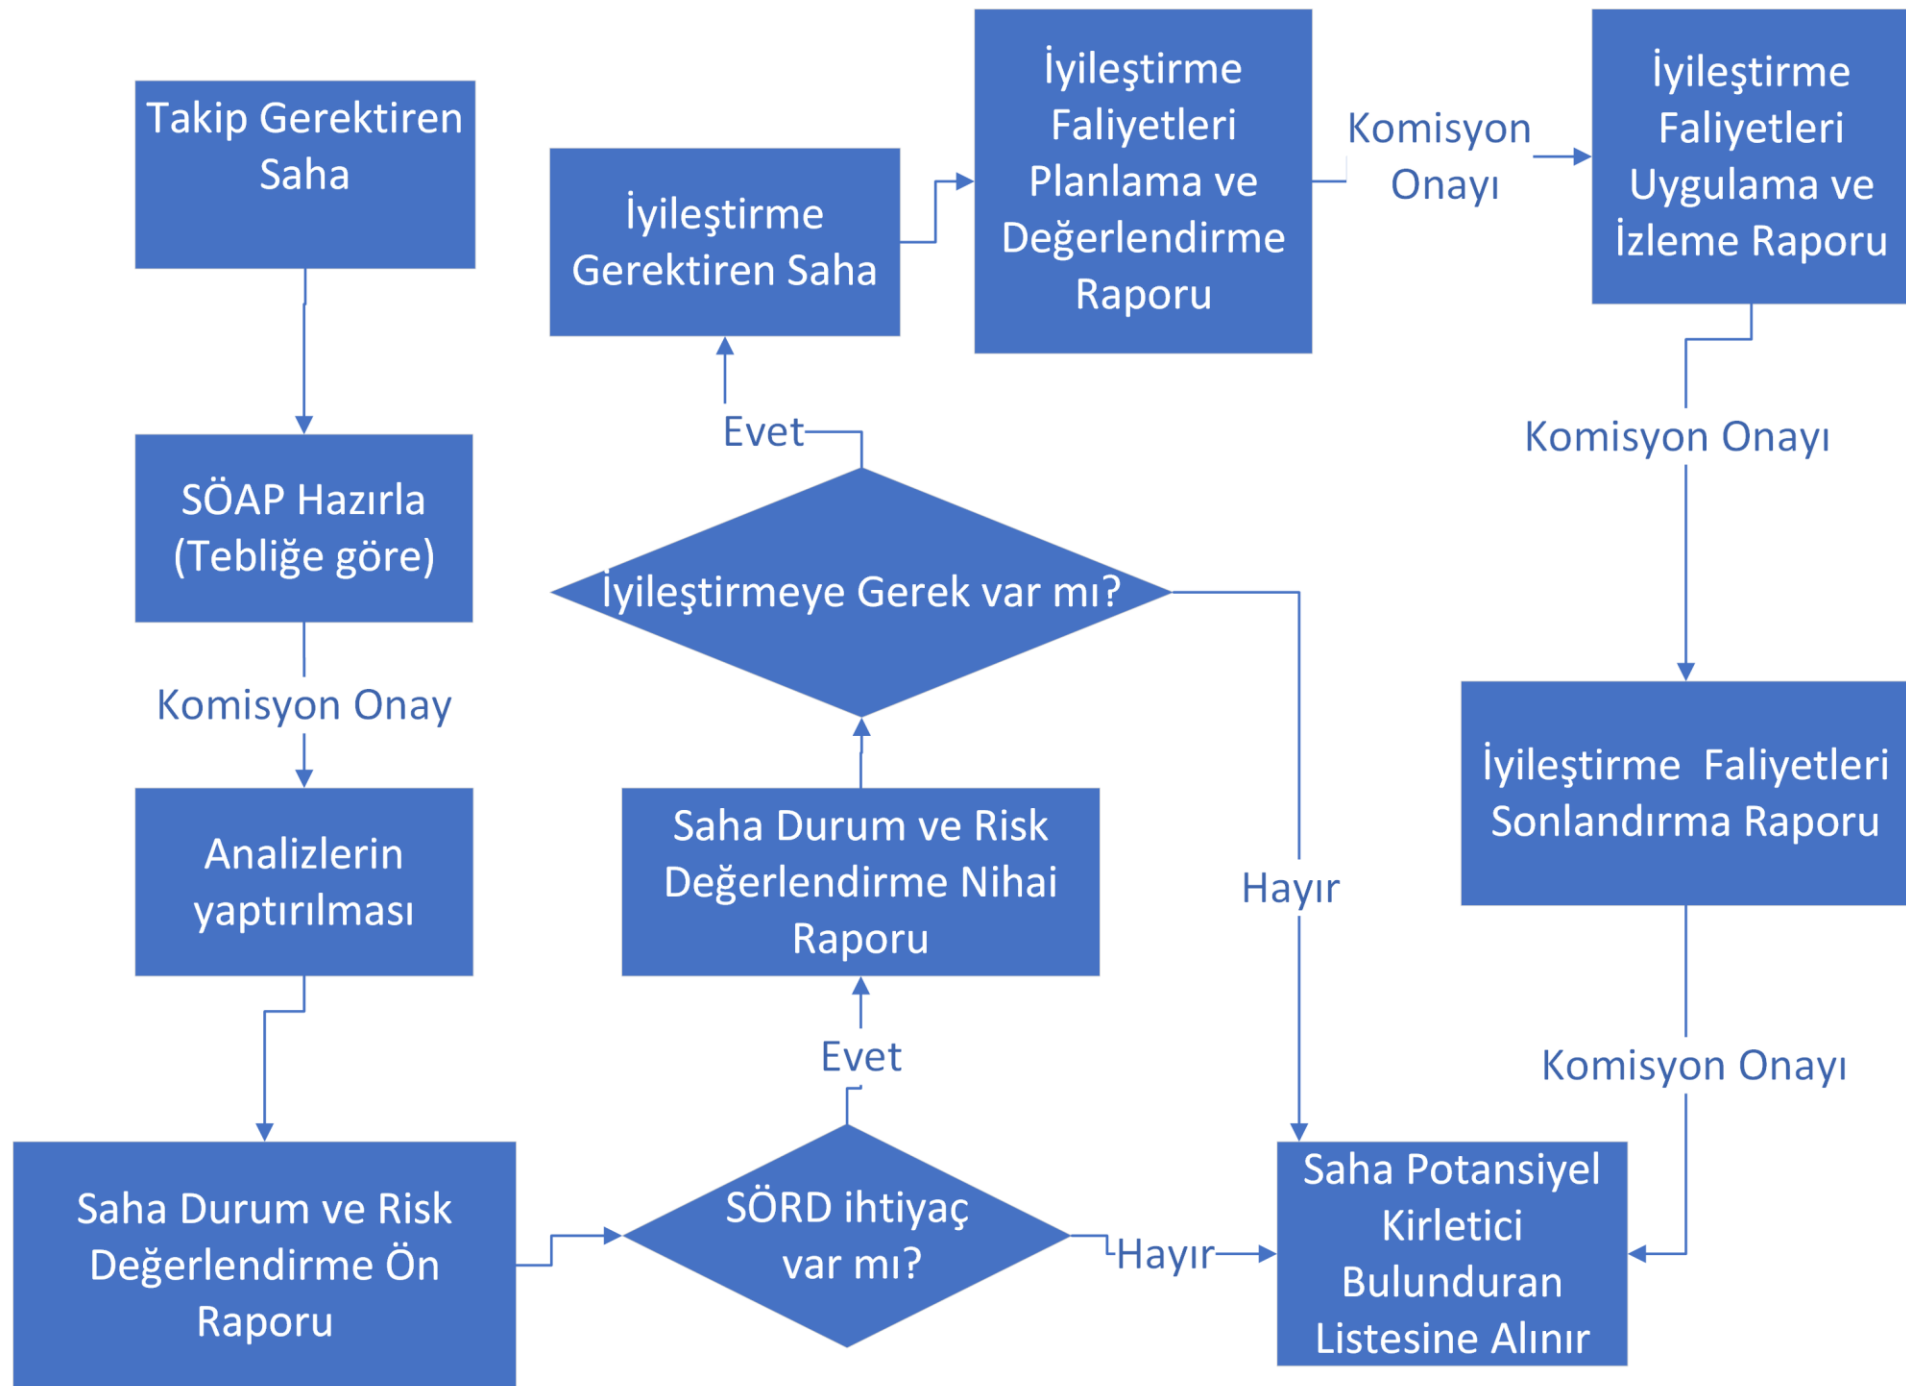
Takip Gerektiren Saha

SÖAP Hazırla (Tebliğe göre)

Komisyon Onay

Analizlerin yaptırılması

Saha Durum ve Risk Değerlendirme Ön Raporu

SÖRD ihtiyaç var mı?

Evet

Hayır

Saha Durum ve Risk Değerlendirme Nihai Raporu

İyileştirmeye Gerek var mı?

Evet

Hayır

İyileştirme Gerektiren Saha

İyileştirme Faliyetleri Planlama ve Değerlendirme Raporu

Komisyon Onayı

İyileştirme Faliyetleri Uygulama ve İzleme Raporu

Komisyon Onayı

İyileştirme Faliyetleri Sonlandırma Raporu

Komisyon Onayı

Saha Potansiyel Kirletici Bulunduran Listesine Alınır